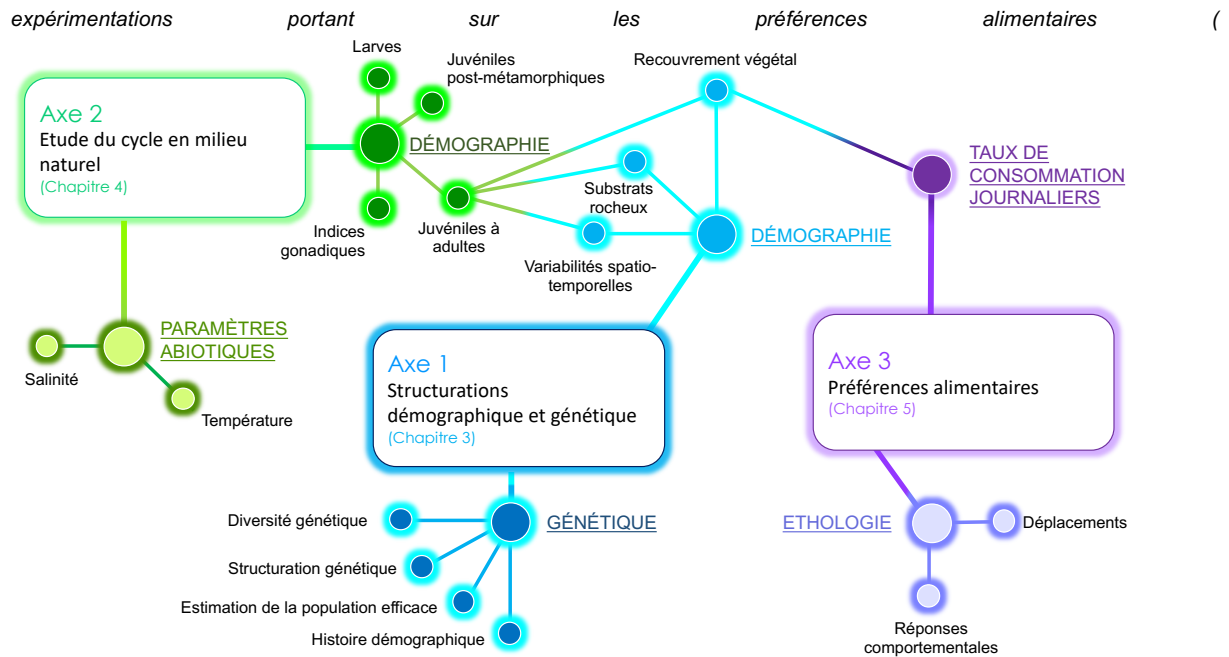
expérimentations portant sur les préférences alimentaires (

Larves

Juvéniles post-métamorphiques

Recouvrement végétal

Axe 2
Etude du cycle en milieu naturel
(Chapitre 4)

DÉMOGRAPHIE

TAUX DE CONSOMMATION JOURNALIERS

Substrats rocheux

Indices gonadiques

Juvéniles à adultes

DÉMOGRAPHIE

Variabilités spatio-temporelles

PARAMÈTRES ABIOTIQUES

Salinité

Température

Axe 1
Structurations démographique et génétique
(Chapitre 3)

Axe 3
Préférences alimentaires
(Chapitre 5)

Diversité génétique

GÉNÉTIQUE

ETHOLOGIE

Déplacements

Structuration génétique

Estimation de la population efficace

Histoire démographique

Réponses comportementales